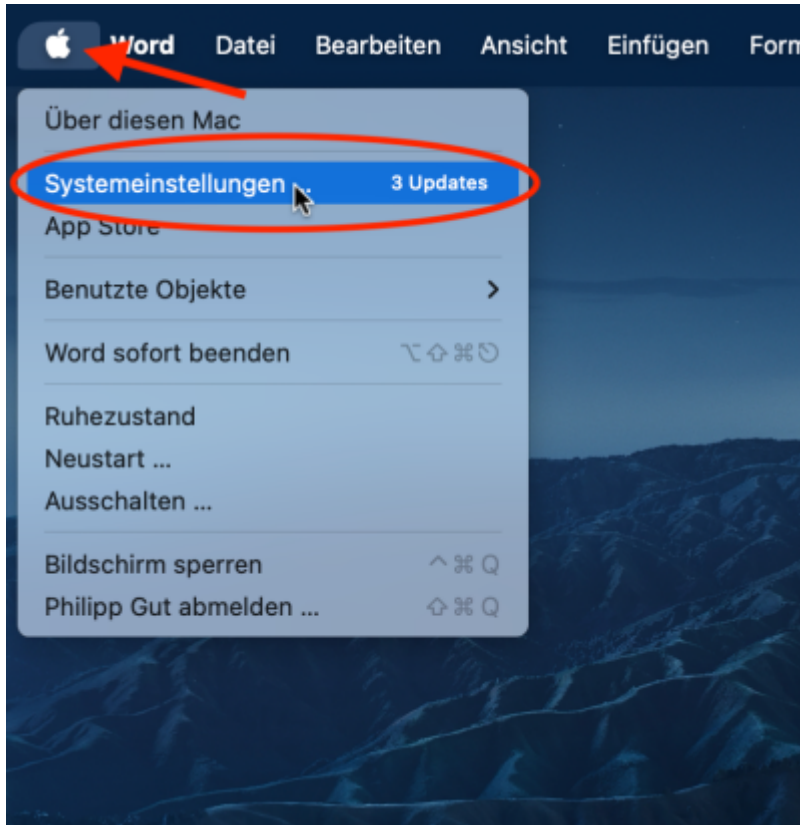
Word Datei Bearbeiten Ansicht Einfügen Form

Über diesen Mac

Systemeinstellungen ... 3 Updates
App Store

Benutzte Objekte >

Word sofort beenden ⌥⇧⌘⎋

Ruhezustand
Neustart ...
Ausschalten ...

Bildschirm sperren ^⌘Q
Philipp Gut abmelden ... ⇧⌘Q